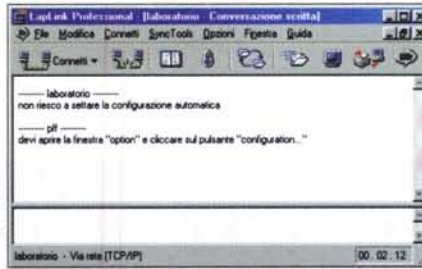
LapLink Professional - [laboratorio - Conversazione scritta]

File Modifica Connetti SyncTools Opzioni Finestra Guida

Connetti

------ laboratorio ------
non riesco a settare la configurazione automatica

------ pff ------
devi aprire la finestra "option" e cliccare sul pulsante "configuration..."

laboratorio - Via rete (TCP/IP)

00 : 02 : 12